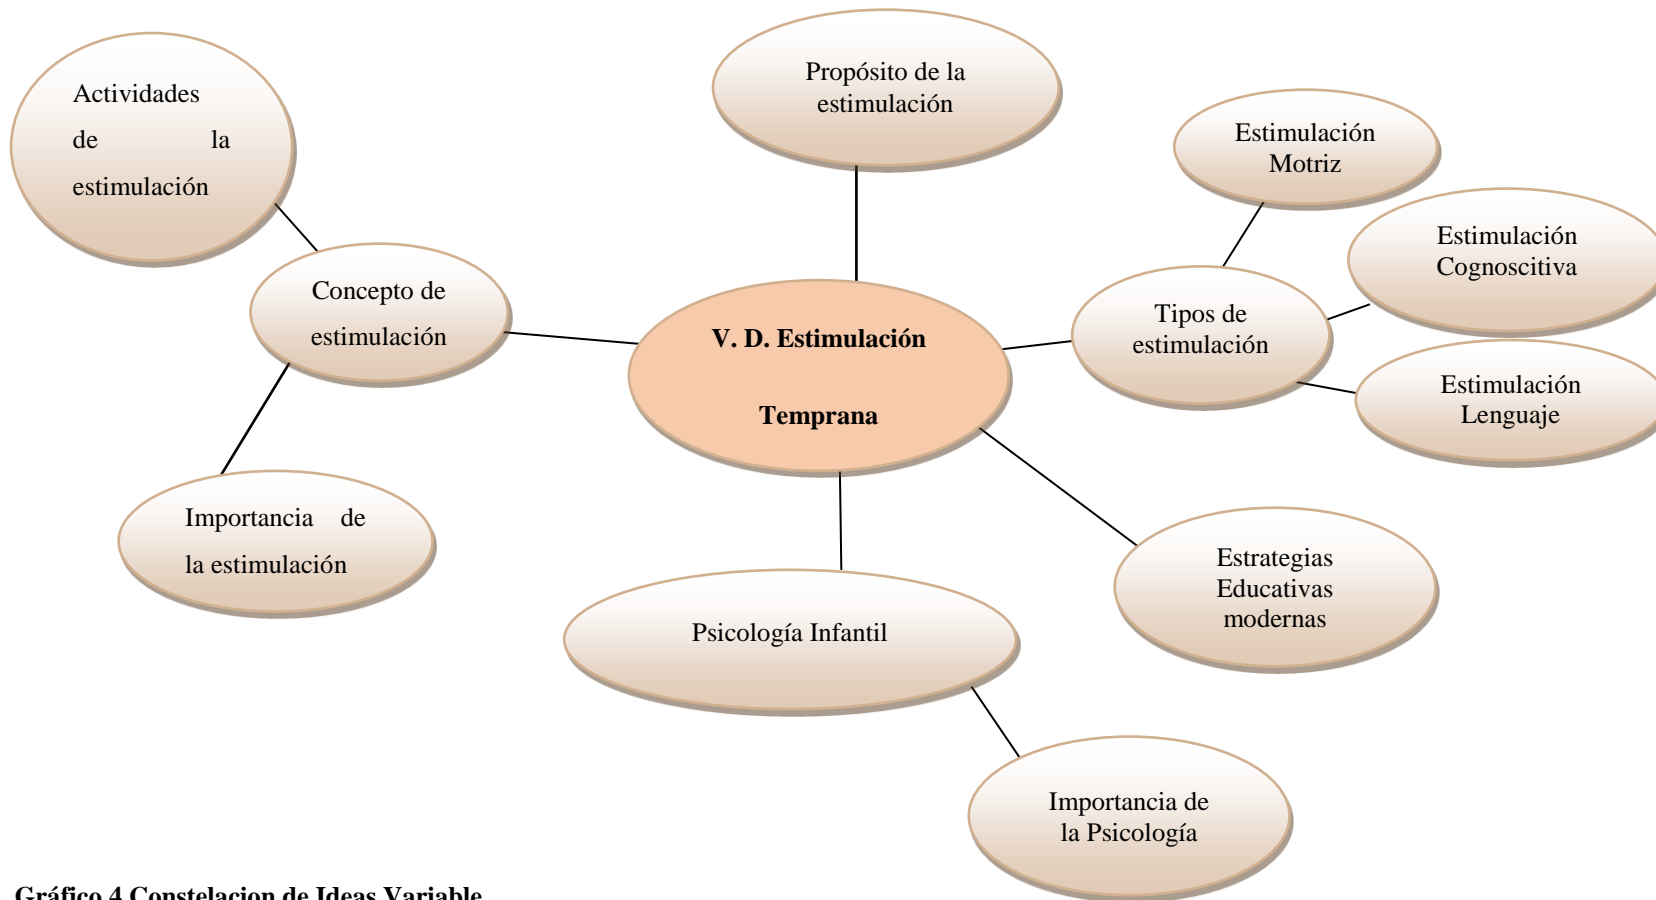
Actividades de la estimulación

Propósito de la estimulación

Estimulación Motriz

Estimulación Cognoscitiva

Concepto de estimulación

V. D. Estimulación

Temprana

Tipos de estimulación

Estimulación Lenguaje

Importancia de la estimulación

Estrategias Educativas modernas

Psicología Infantil

Importancia de la Psicología

Gráfico 4 Constelacion de Ideas Variable